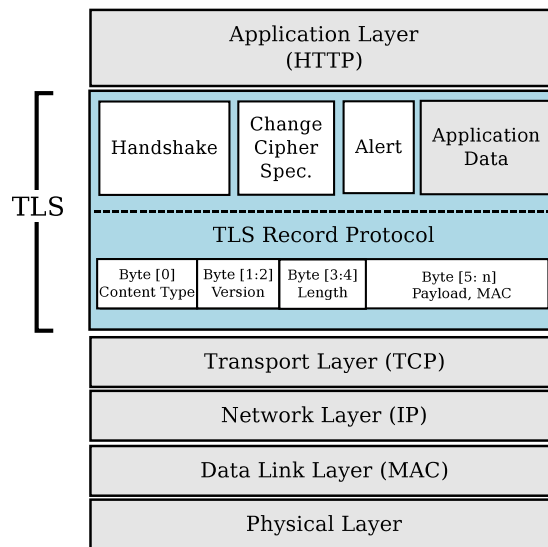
Application Layer
(HTTP)

TLS

Handshake

Change
Cipher
Spec.

Alert

Application
Data

TLS Record Protocol

Byte [0]
Content Type

Byte [1:2]
Version

Byte [3:4]
Length

Byte [5: n]
Payload, MAC

Transport Layer (TCP)

Network Layer (IP)

Data Link Layer (MAC)

Physical Layer